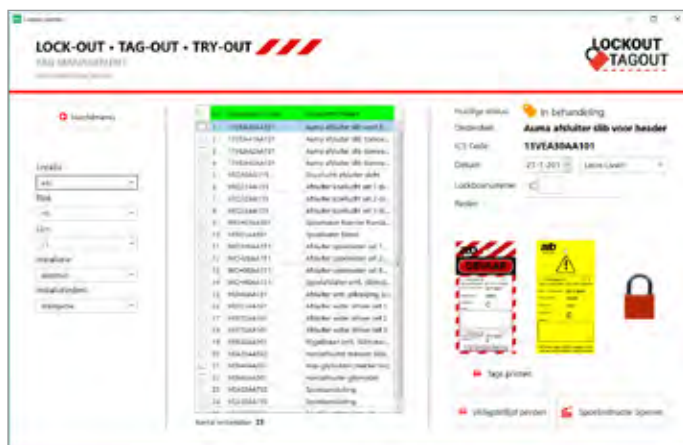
LOCK-OUT • TAG-OUT • TRY-OUT

LOCKOUT TAGOUT

Hoofdmenu

Locatie
Blok
Lijn
Installatie
Installatiedeel

Huidige status In behandeling
Onderdeel Auma afsluiter slib voor hesder
ICS Code 15VEA30AA101
Datum 21-1-201
Lockboxnummer

GEVAAR

Tags printen

Uitdeellijst printen

Aantal onderdelen 23